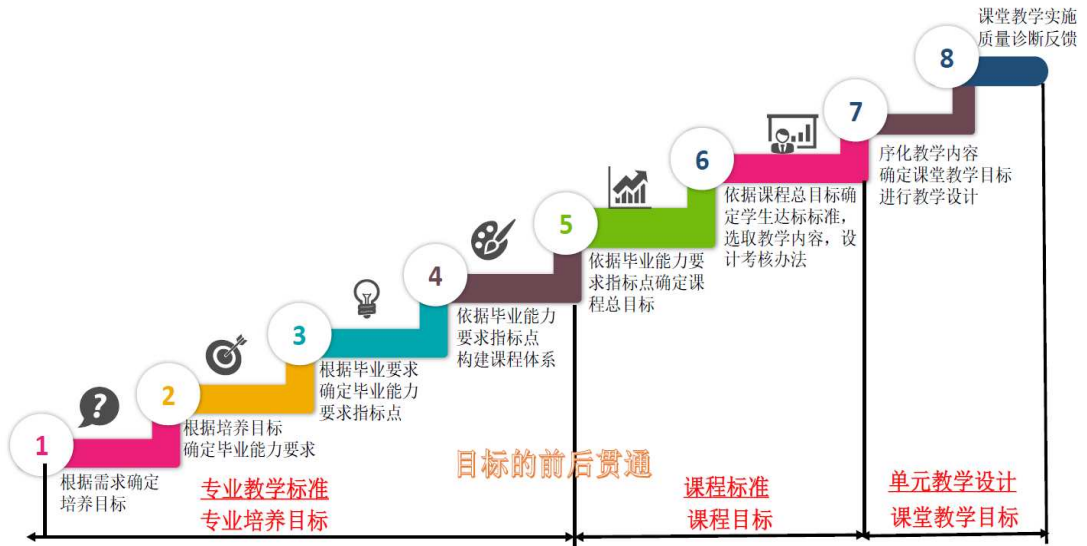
课堂教学实施
质量诊断反馈

8

7

序化教学内容
确定课堂教学目标
进行教学设计

6

依据课程总目标确定学生达标标准，选取教学内容，设计考核办法

5

依据毕业能力要求指标点确定课程总目标

4

依据毕业能力要求指标点
构建课程体系

3

根据毕业要求
确定毕业能力
要求指标点

2

根据培养目标
确定毕业能力要求

1

根据需求确定
培养目标

目标的前后贯通

专业教学标准
专业培养目标

课程标准
课程目标

单元教学设计
课堂教学目标